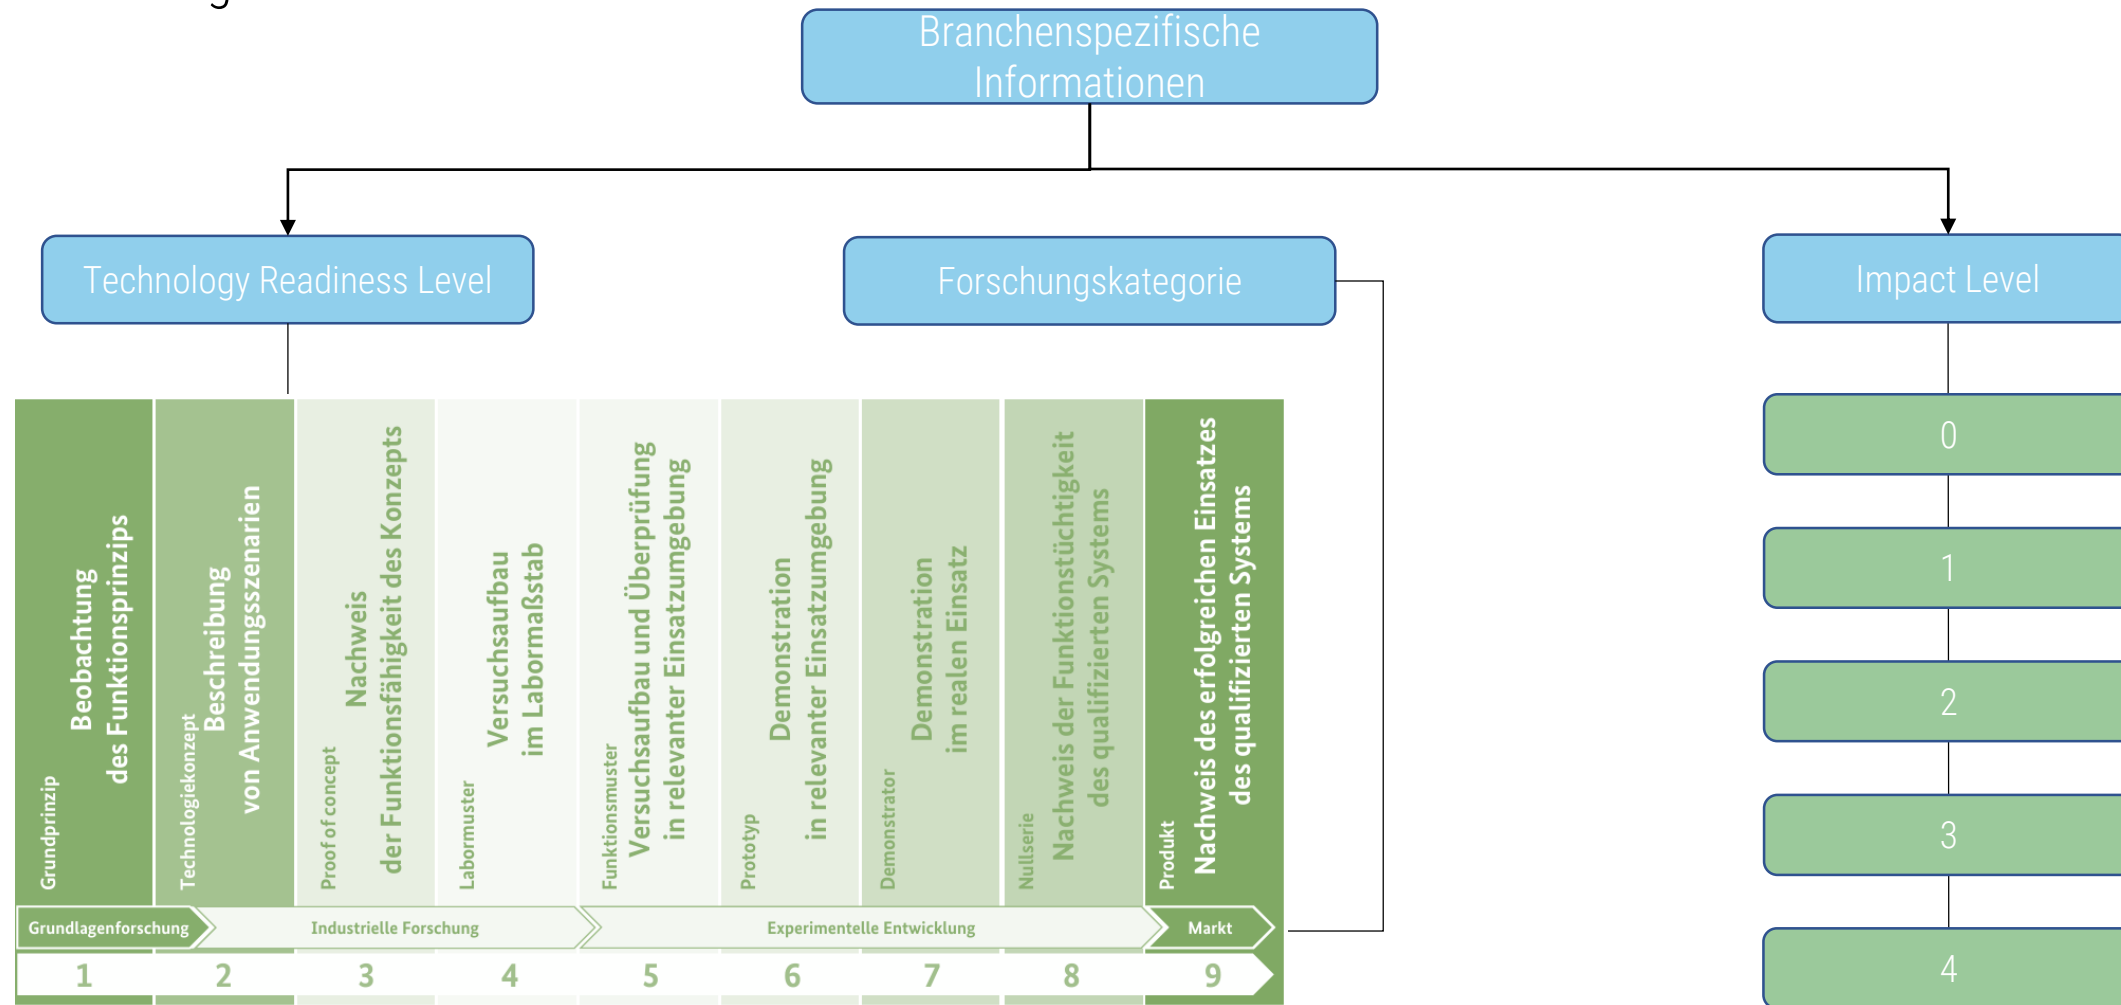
Branchenspezifische Informationen

Technology Readiness Level

Forschungskategorie

Impact Level

Grundprinzip
Beobachtung des Funktionsprinzips

Technologiekonzept
Beschreibung von Anwendungsszenarien

Proof of concept
Nachweis der Funktionsfähigkeit des Konzepts

Labormuster
Versuchsaufbau im Labormaßstab

Funktionsmuster
Versuchsaufbau und Überprüfung in relevanter Einsatzumgebung

Prototyp
Demonstration in relevanter Einsatzumgebung

Demonstrator
Demonstration im realen Einsatz

Nullserie
Nachweis der Funktionstüchtigkeit des qualifizierten Systems

Produkt
Nachweis des erfolgreichen Einsatzes des qualifizierten Systems

Grundlagenforschung
Industrielle Forschung
Experimentelle Entwicklung
Markt

1
2
3
4
5
6
7
8
9

0
1
2
3
4